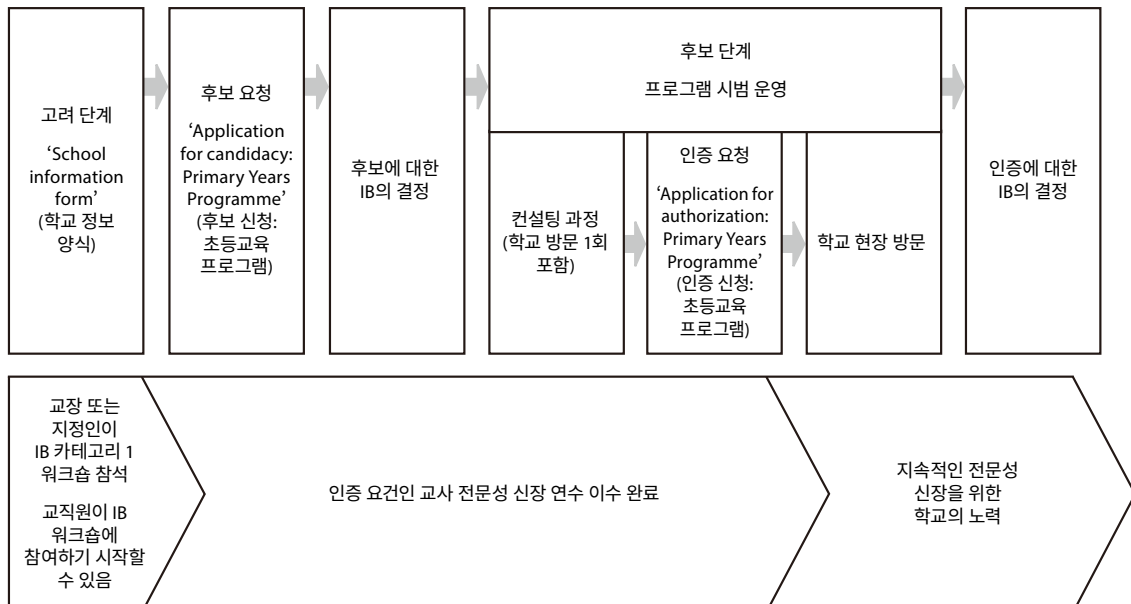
고려 단계

'School information form' (학교 정보 양식)

후보 요청

'Application for candidacy: Primary Years Programme' (후보 신청: 초등교육 프로그램)

후보에 대한 IB의 결정

후보 단계

프로그램 시범 운영

컨설팅 과정 (학교 방문 1회 포함)

인증 요청

'Application for authorization: Primary Years Programme' (인증 신청: 초등교육 프로그램)

학교 현장 방문

인증에 대한 IB의 결정

교장 또는 지정인이 IB 카테고리 1 워크숍 참석

교직원이 IB 워크숍에 참여하기 시작할 수 있음

인증 요건인 교사 전문성 신장 연수 이수 완료

지속적인 전문성 신장을 위한 학교의 노력